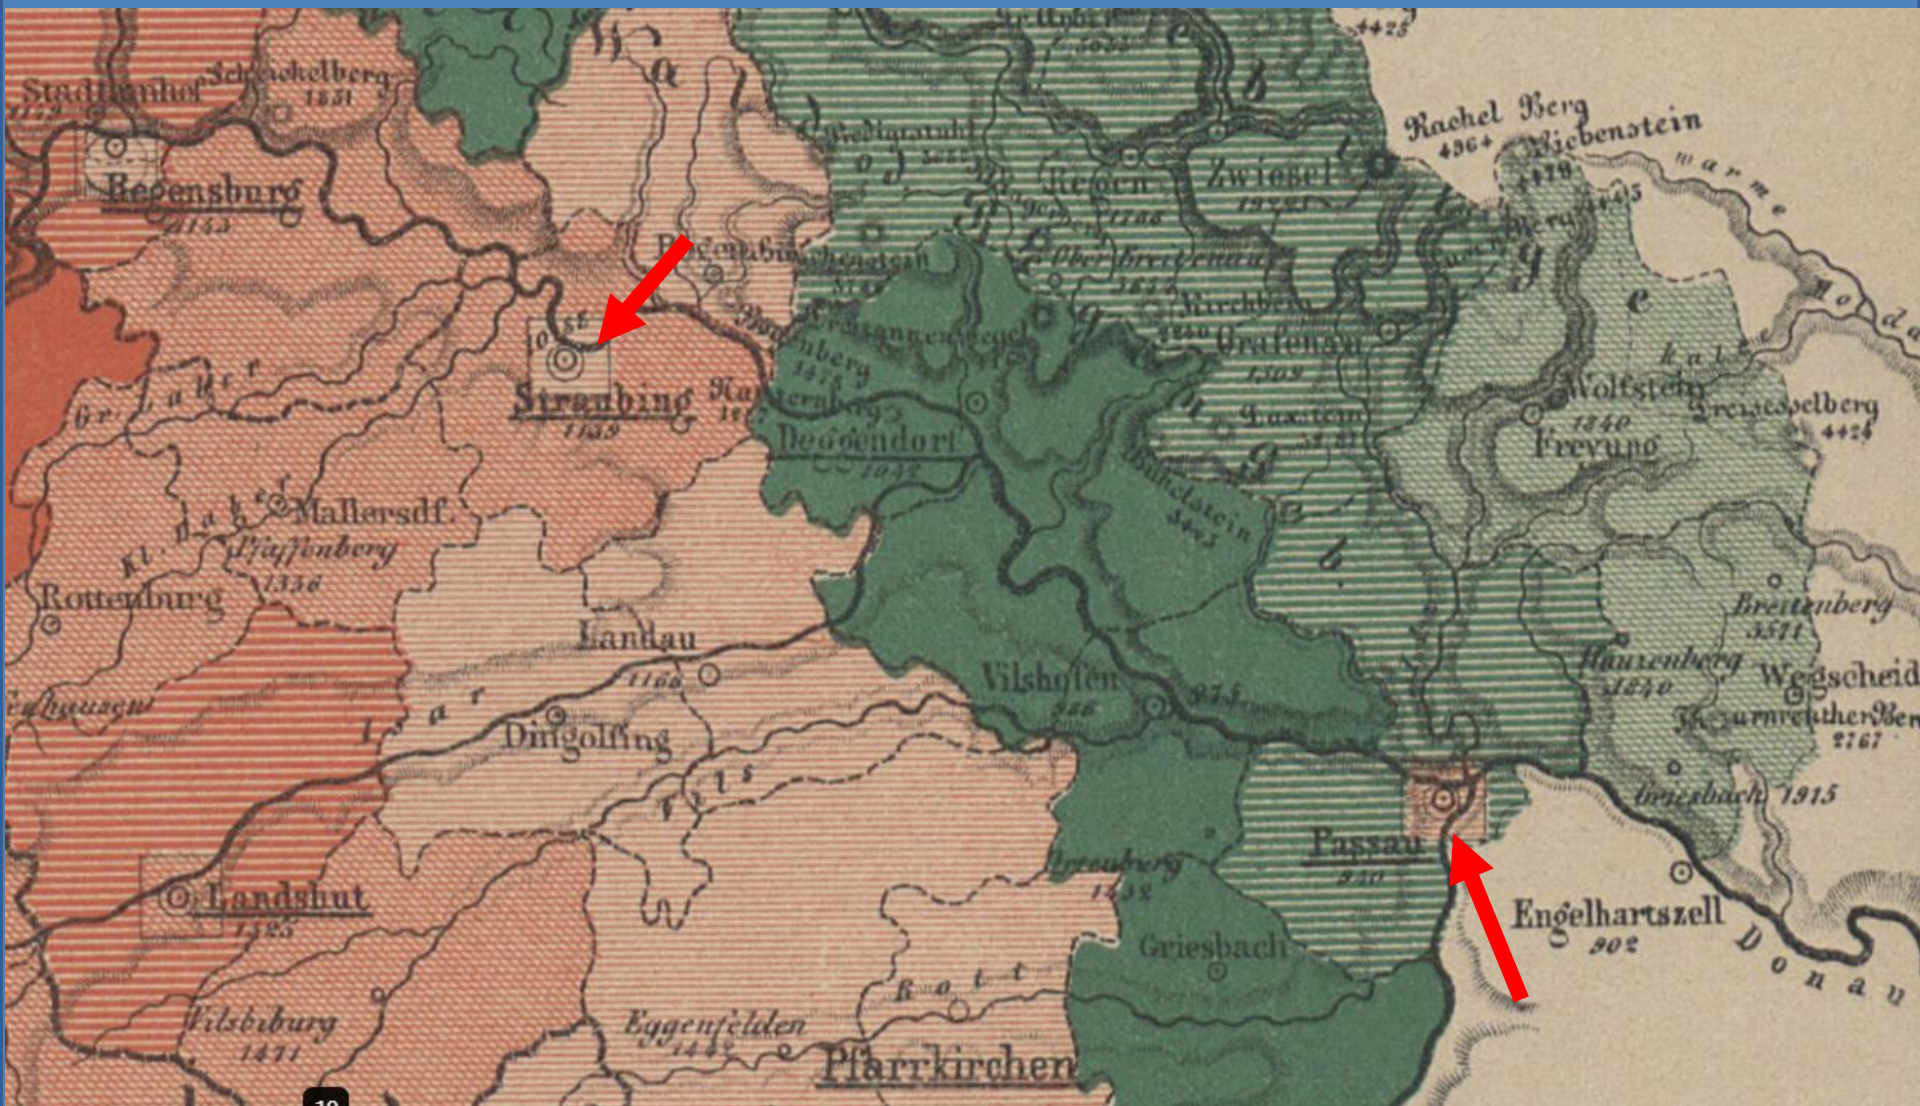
Stadtamhof
1172
Schwarzhelberg
1851
Regensburg
1143
4425
Rachel Berg
4364
Siebenstein
warme
Moldau
Zwiesel
Regen
Wolfstein
1840
Dreisesselberg
4424
Freyung
Grafenau
1309
Deggendorf
1042
Straubing
1139
Mallersdf.
Pfaffenberg
1336
Rottenburg
Landau
1166
Dingolfing
Isar
Vils
Vilshofen
926
Passau
Breitenberg
3511
Wegscheid
1840
2767
Griesbach 1915
Engelhartszell
902
Donau
Landshut
1325
Vilsbiburg
1471
Eggenfelden
1442
Pfarrkirchen
Griesbach
Rott
Ortenburg
1458